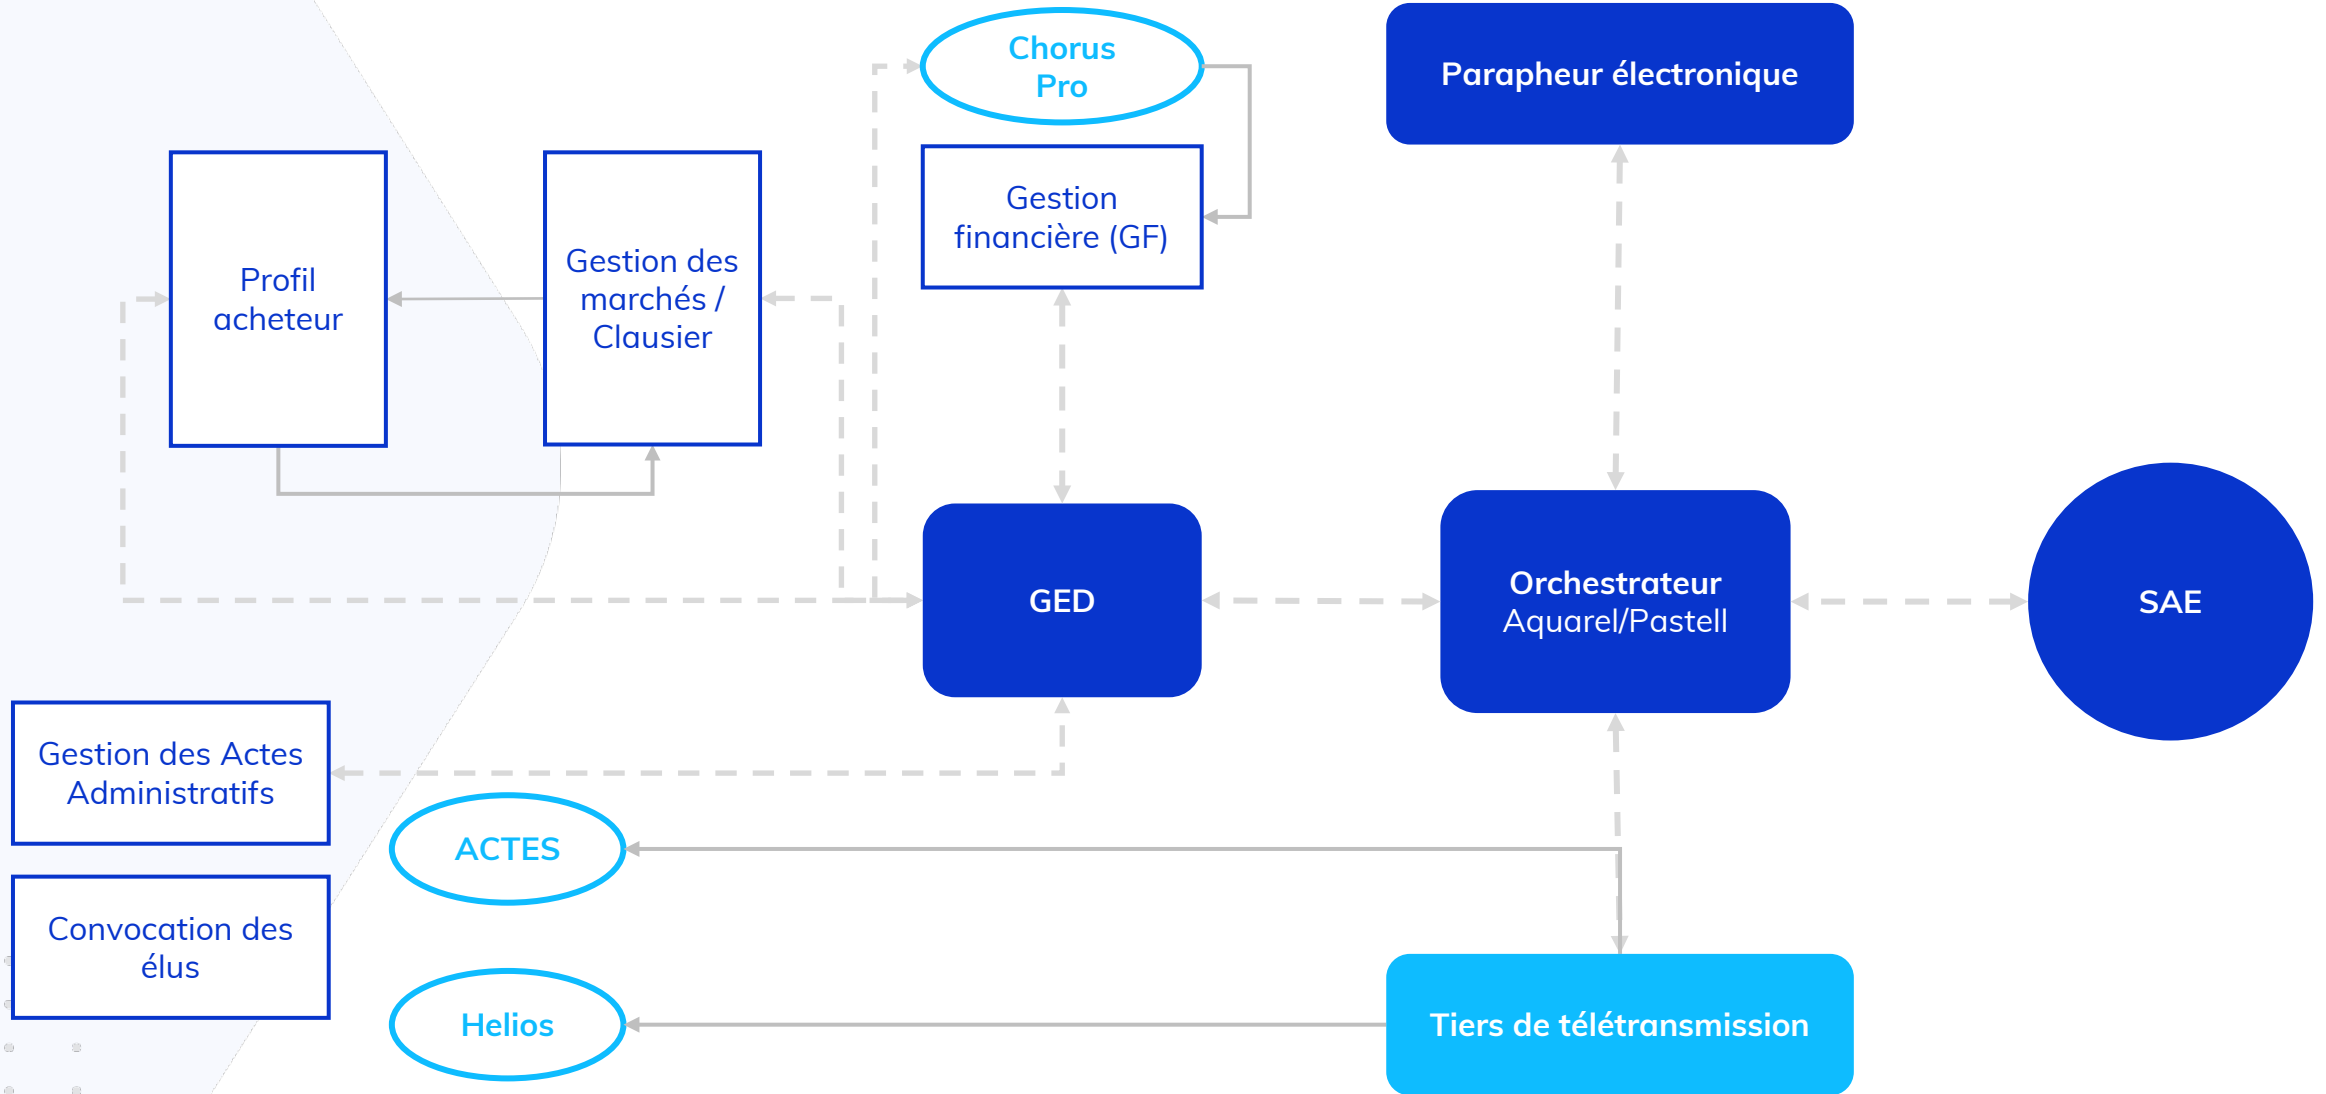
Chorus Pro

Parapheur électronique

Profil acheteur

Gestion des marchés / Clausier

Gestion financière (GF)

GED

Orchestrateur Aquarel/Pastell

SAE

Gestion des Actes Administratifs

ACTES

Convocation des élus

Helios

Tiers de télétransmission